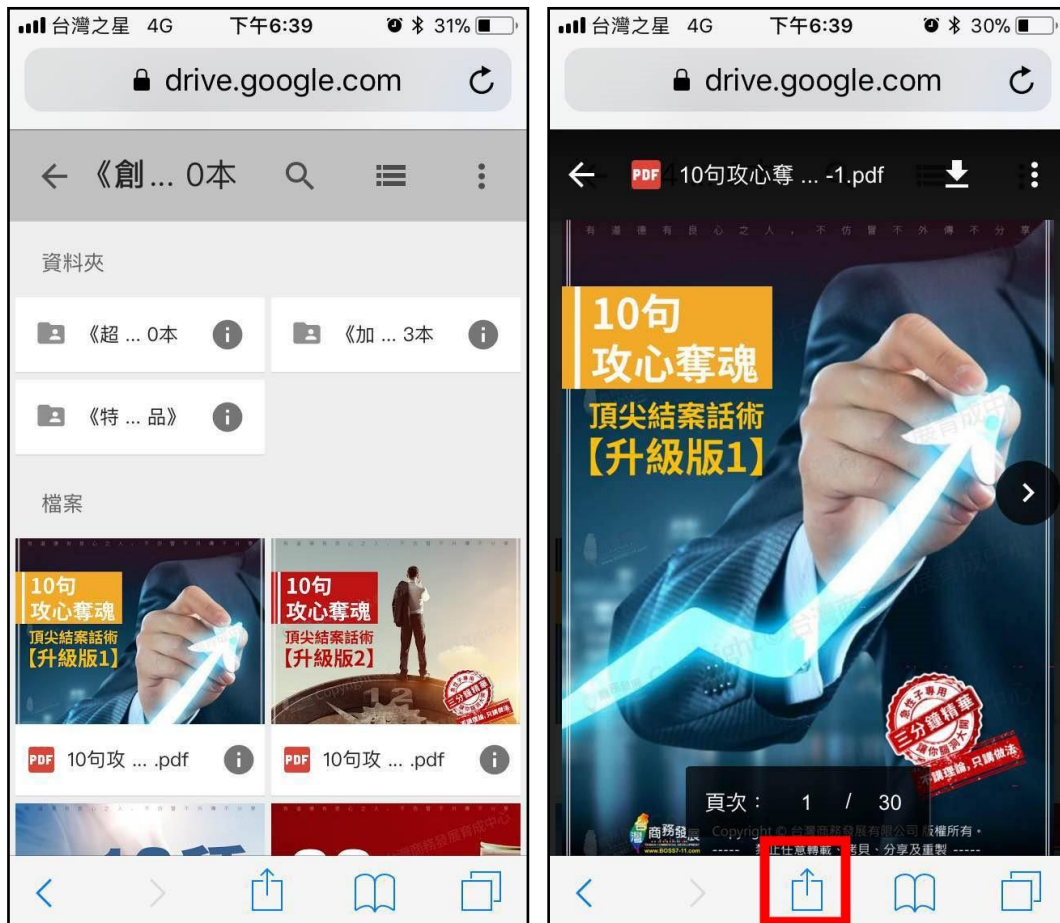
台灣之星 4G 下午6:39 31%

drive.google.com

《創 ... 0本

資料夾

《超 ... 0本

《加 ... 3本

《特 ... 品》

檔案

10句
攻心奪魂
頂尖結案話術
【升級版1】

10句
攻心奪魂
頂尖結案話術
【升級版2】

10句攻 ... .pdf

10句攻 ... .pdf

台灣之星 4G 下午6:39 30%

drive.google.com

PDF 10句攻心奪 ... -1.pdf

有 道 德 有 良 心 之 人 ， 不 仿 冒 不 外 傳 不 分 享

10句
攻心奪魂
頂尖結案話術
【升級版1】

三分鐘精華

不講理論，只講做法

頁次： 1 / 30

商務發展

Copyright © 台灣商務發展有限公司 版權所有。
----- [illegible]止任意轉載、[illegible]貝、分享及重製 -----